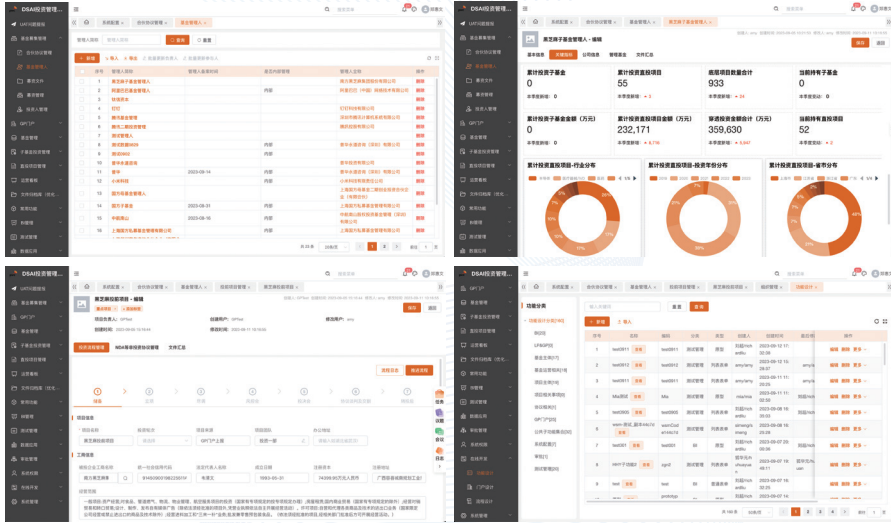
DSAI投资管理...

累计投资子基金
0
累计投资直投项目
55
底层项目数量合计
933
当前持有子基金
0

累计投资子基金金额（万元）
0
累计投资直投项目金额（万元）
232,171
穿透投资金额合计（万元）
359,630
当前持有直投项目
52

累计投资直投项目-行业分布
累计投资直投项目-投资年份分布
累计投资直投项目-省市分布

DSAI投资管理...

DSAI投资管理...

功能分类

新增